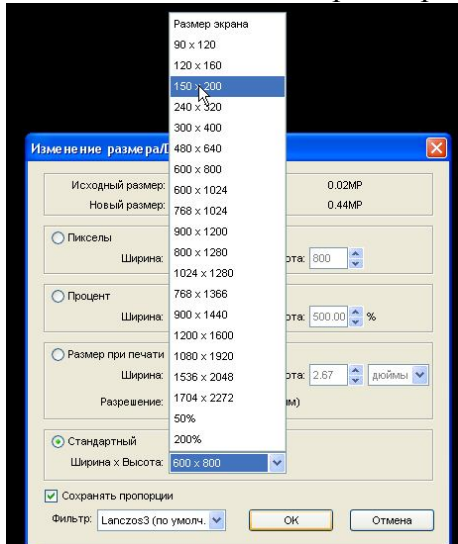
Размер экрана
90 x 120
120 x 160
150 x 200
240 x 320
300 x 400
480 x 640
600 x 800
600 x 1024
768 x 1024
900 x 1200
800 x 1280
1024 x 1280
768 x 1366
900 x 1440
1200 x 1600
1080 x 1920
1536 x 2048
1704 x 2272
50%
200%

Изменение размера/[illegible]

Исходный размер:
0.02MP
Новый размер:
0.44MP

Пикселы
Ширина:
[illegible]ота: 800

Процент
Ширина:
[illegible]ота: 500.00 %

Размер при печати
Ширина:
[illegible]ота: 2.67 дюймы
Разрешение:
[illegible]м)

Стандартный
Ширина x Высота: 600 x 800

Сохранять пропорции
Фильтр: Lanczos3 (по умолч.
OK
Отмена